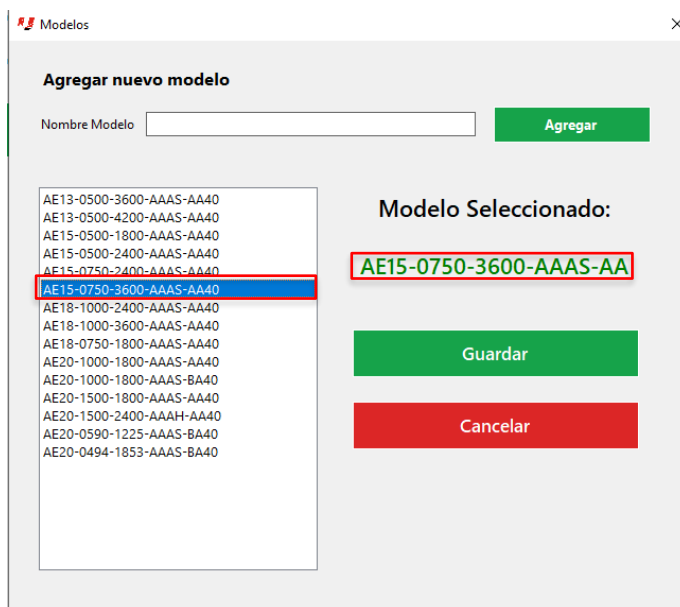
Modelos

Agregar nuevo modelo

Nombre Modelo

Agregar

AE13-0500-3600-AAAS-AA40
AE13-0500-4200-AAAS-AA40
AE15-0500-1800-AAAS-AA40
AE15-0500-2400-AAAS-AA40
AE15-0750-2400-AAAS-AA40
AE15-0750-3600-AAAS-AA40
AE18-1000-2400-AAAS-AA40
AE18-1000-3600-AAAS-AA40
AE18-0750-1800-AAAS-AA40
AE20-1000-1800-AAAS-AA40
AE20-1000-1800-AAAS-BA40
AE20-1500-1800-AAAS-AA40
AE20-1500-2400-AAAH-AA40
AE20-0590-1225-AAAS-BA40
AE20-0494-1853-AAAS-BA40

Modelo Seleccionado:

AE15-0750-3600-AAAS-AA

Guardar

Cancelar